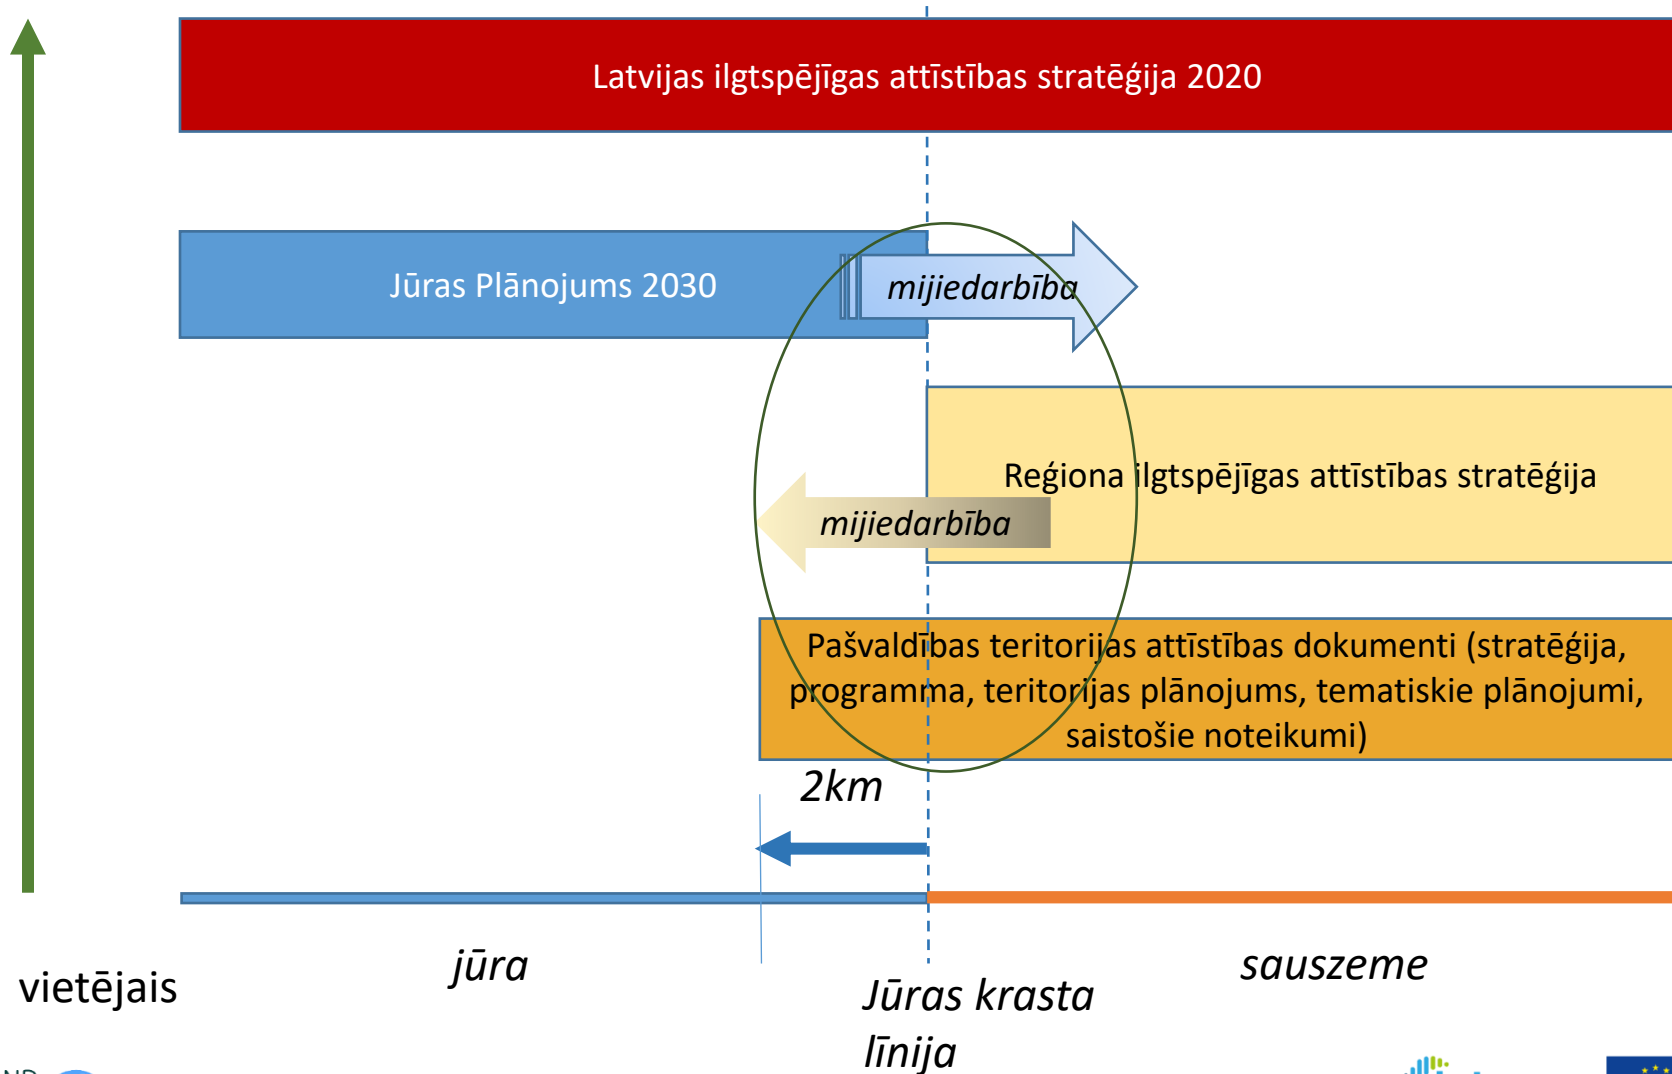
Latvijas ilgtspējīgas attīstības stratēģija 2020

Jūras Plānojums 2030

mijiedarbība

Reģiona ilgtspējīgas attīstības stratēģija

mijiedarbība

Pašvaldības teritorijas attīstības dokumenti (stratēģija, programma, teritorijas plānojums, tematiskie plānojumi, saistošie noteikumi)

2km

vietējais

jūra

sauszeme

Jūras krasta līnija